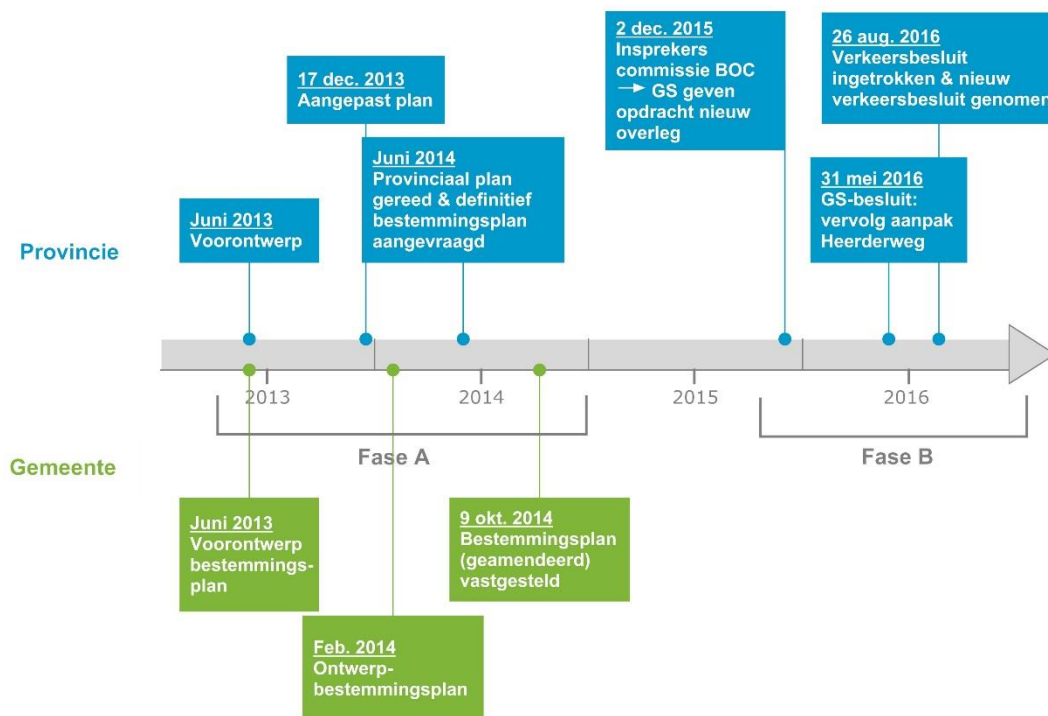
Provincie

Juni 2013
Voorontwerp

17 dec. 2013
Aangepast plan

Juni 2014
Provinciaal plan gereed & definitief bestemmingsplan aangevraagd

2 dec. 2015
Insprekers commissie BOC → GS geven opdracht nieuw overleg

31 mei 2016
GS-besluit: vervolg aanpak Heerderweg

26 aug. 2016
Verkeersbesluit ingetrokken & nieuw verkeersbesluit genomen

2013

2014

2015

2016

Fase A

Fase B

Gemeente

Juni 2013
Voorontwerp bestemmingsplan

Feb. 2014
Ontwerp-bestemmingsplan

9 okt. 2014
Bestemmingsplan (geamendeerd) vastgesteld